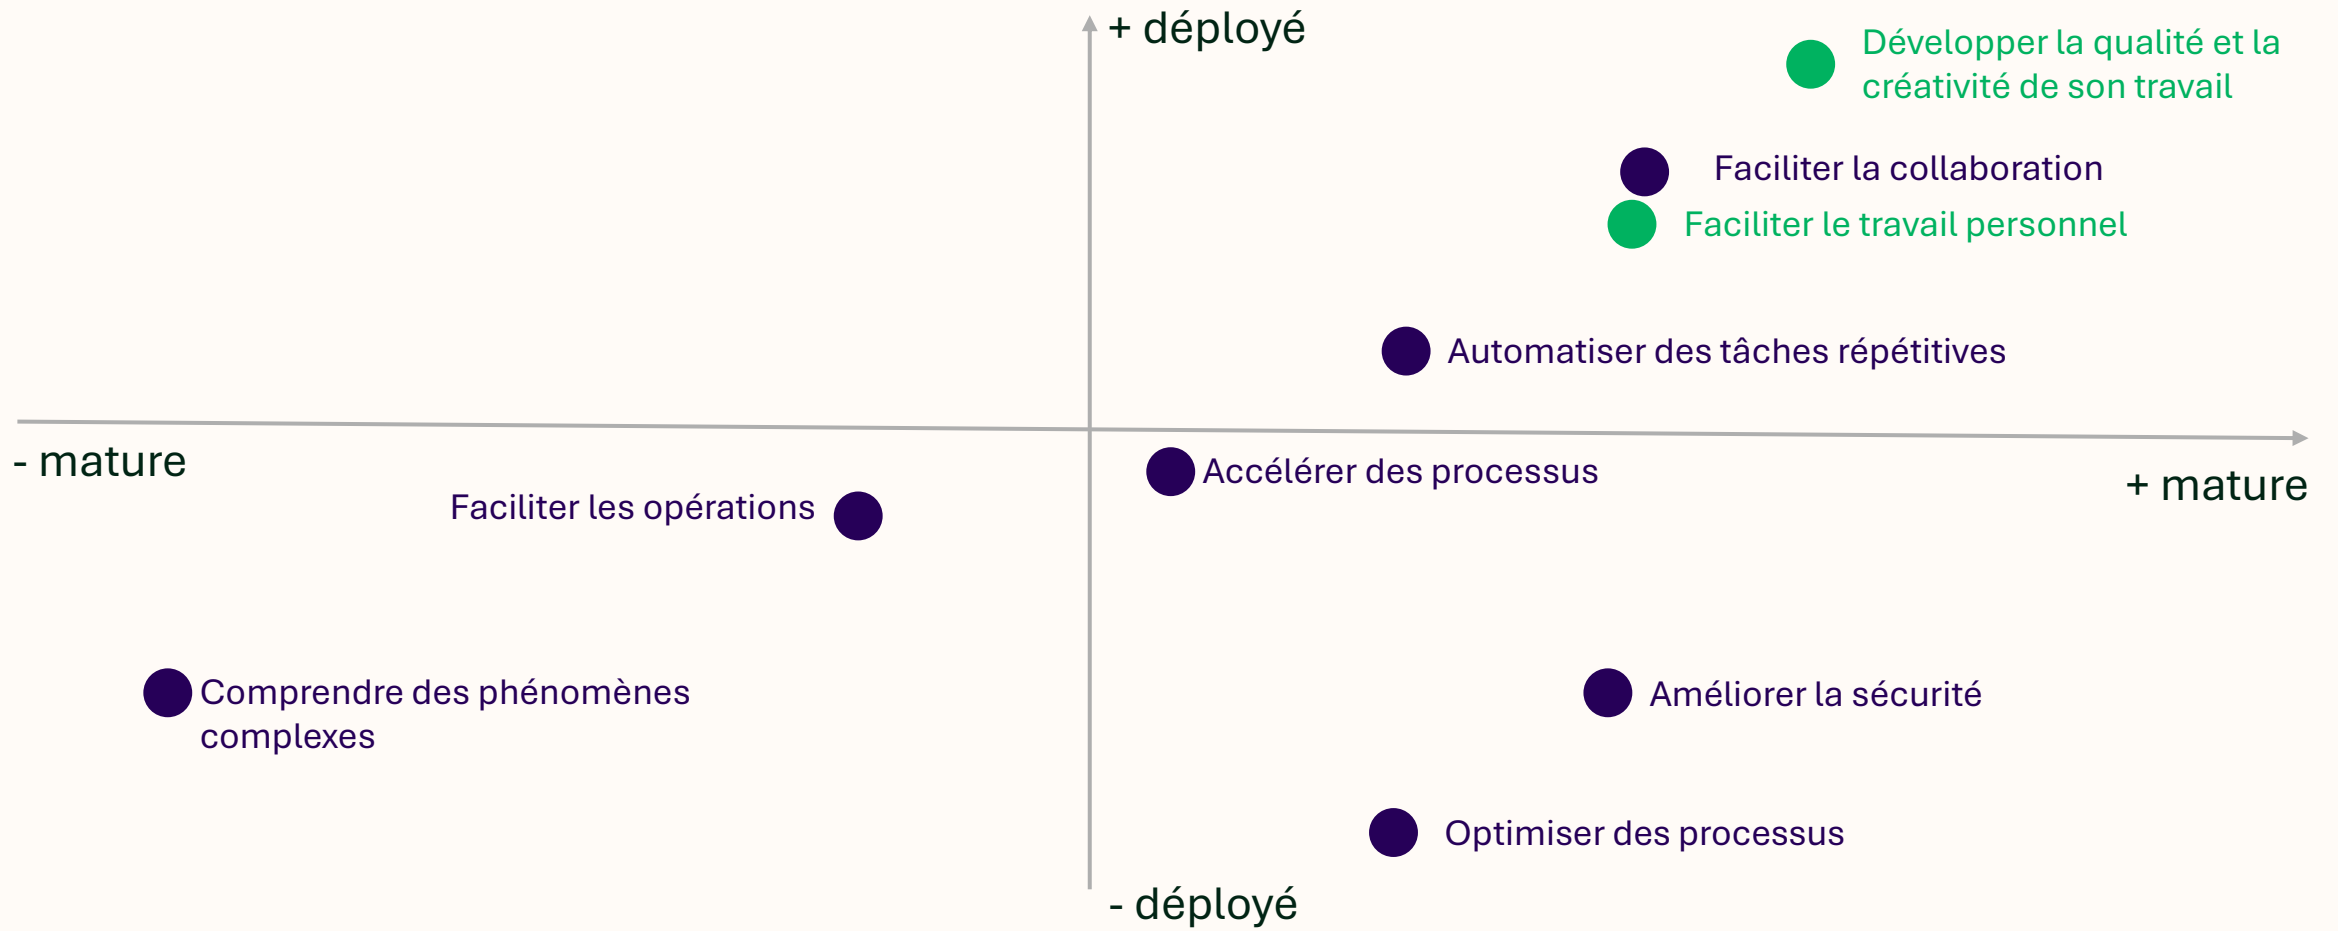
+ déployé

Développer la qualité et la créativité de son travail

Faciliter la collaboration

Faciliter le travail personnel

Automatiser des tâches répétitives

- mature

+ mature

Accélérer des processus

Faciliter les opérations

Comprendre des phénomènes complexes

Améliorer la sécurité

Optimiser des processus

- déployé